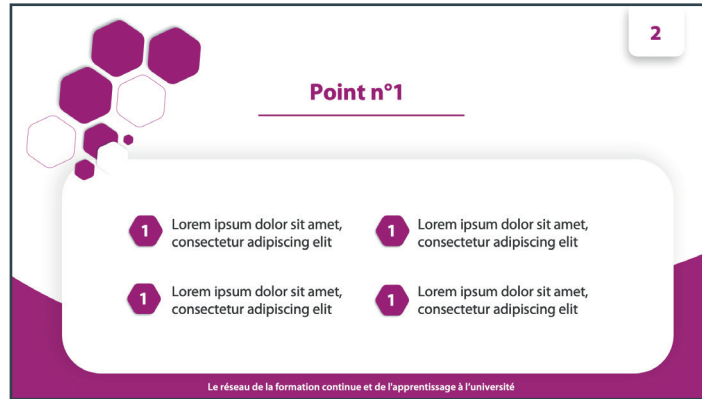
2

Point n°1

1 Lorem ipsum dolor sit amet, consectetur adipiscing elit

1 Lorem ipsum dolor sit amet, consectetur adipiscing elit

1 Lorem ipsum dolor sit amet, consectetur adipiscing elit

1 Lorem ipsum dolor sit amet, consectetur adipiscing elit

Le réseau de la formation continue et de l'apprentissage à l'université